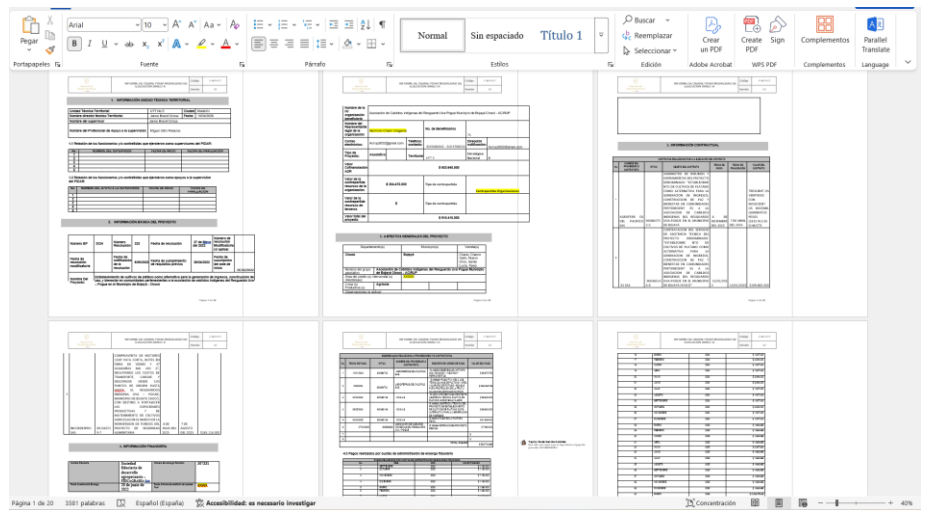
Pegar
Portapapeles
Arial
10
A A Aa
N K S abc $x_2$ $x^2$ A
Fuente
Párrafo
Normal
Sin espaciado
Título 1
Estilos
Buscar
Reemplazar
Seleccionar
Edición
Crear un PDF
Adobe Acrobat
Create PDF
Sign
WPS PDF
Complementos
Complementos
Parallel Translate
Language

1. INFORMACIÓN UNIDAD TÉCNICA TERRITORIAL
2. INFORMACIÓN BÁSICA DEL PROYECTO
3. ASPECTOS GENERALES DEL PROYECTO
4. INFORMACIÓN CONTRACTUAL
5. INFORMACIÓN FINANCIERA

Página 1 de 20
3561 palabras
Español (España)
Accesibilidad: es necesario investigar
Concentración
40%